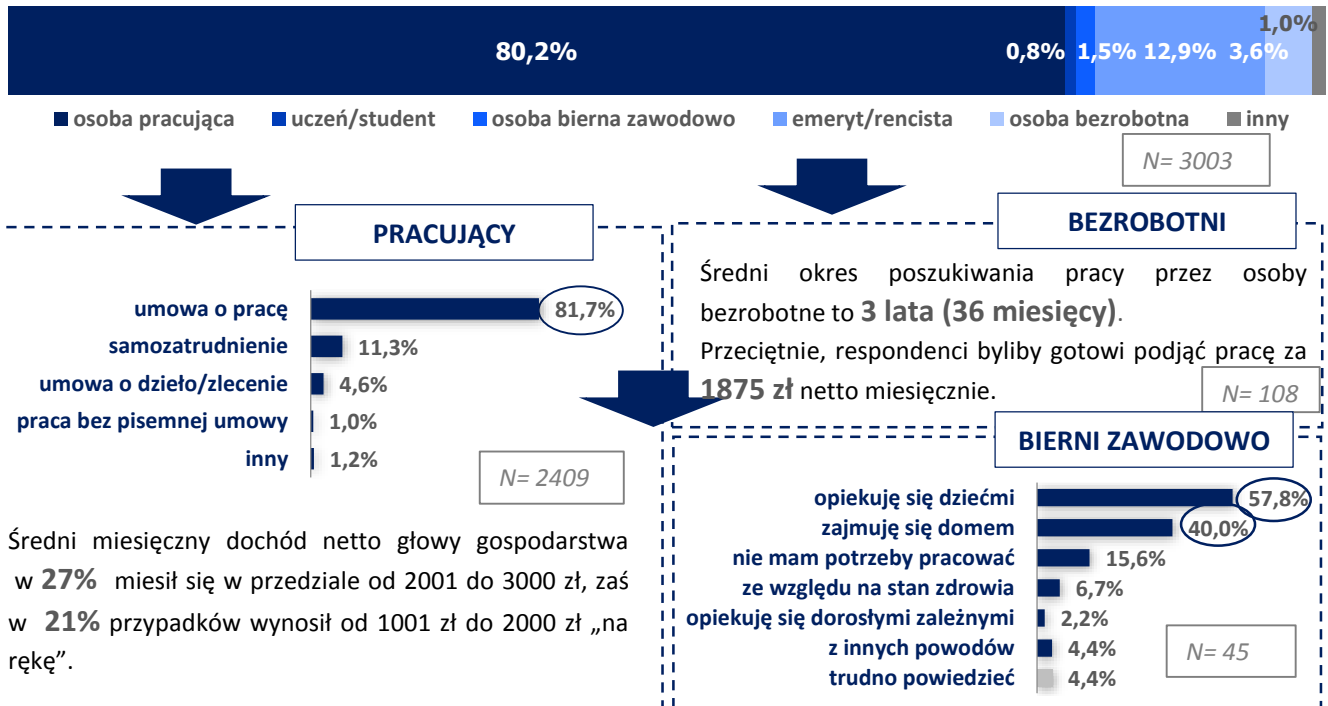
80,2%
0,8%
1,5%
12,9%
3,6%
1,0%

osoba pracująca | uczeń/student | osoba bierna zawodowo | emeryt/rencista | osoba bezrobotna | inny

N= 3003

PRACUJĄCY

umowa o pracę 81,7%
samozatrudnienie 11,3%
umowa o dzieło/zlecenie 4,6%
praca bez pisemnej umowy 1,0%
inny 1,2%

N= 2409

Średni miesięczny dochód netto głowy gospodarstwa w **27%** miesił się w przedziale od 2001 do 3000 zł, zaś w **21%** przypadków wynosił od 1001 zł do 2000 zł „na rękę".

BEZROBOTNI

Średni okres poszukiwania pracy przez osoby bezrobotne to **3 lata (36 miesięcy)**.
Przeciętnie, respondenci byliby gotowi podjąć pracę za **1875 zł** netto miesięcznie.

N= 108

BIERNI ZAWODOWO

opiekuję się dziećmi 57,8%
zajmuję się domem 40,0%
nie mam potrzeby pracować 15,6%
ze względu na stan zdrowia 6,7%
opiekuję się dorosłymi zależnymi 2,2%
z innych powodów 4,4%
trudno powiedzieć 4,4%

N= 45